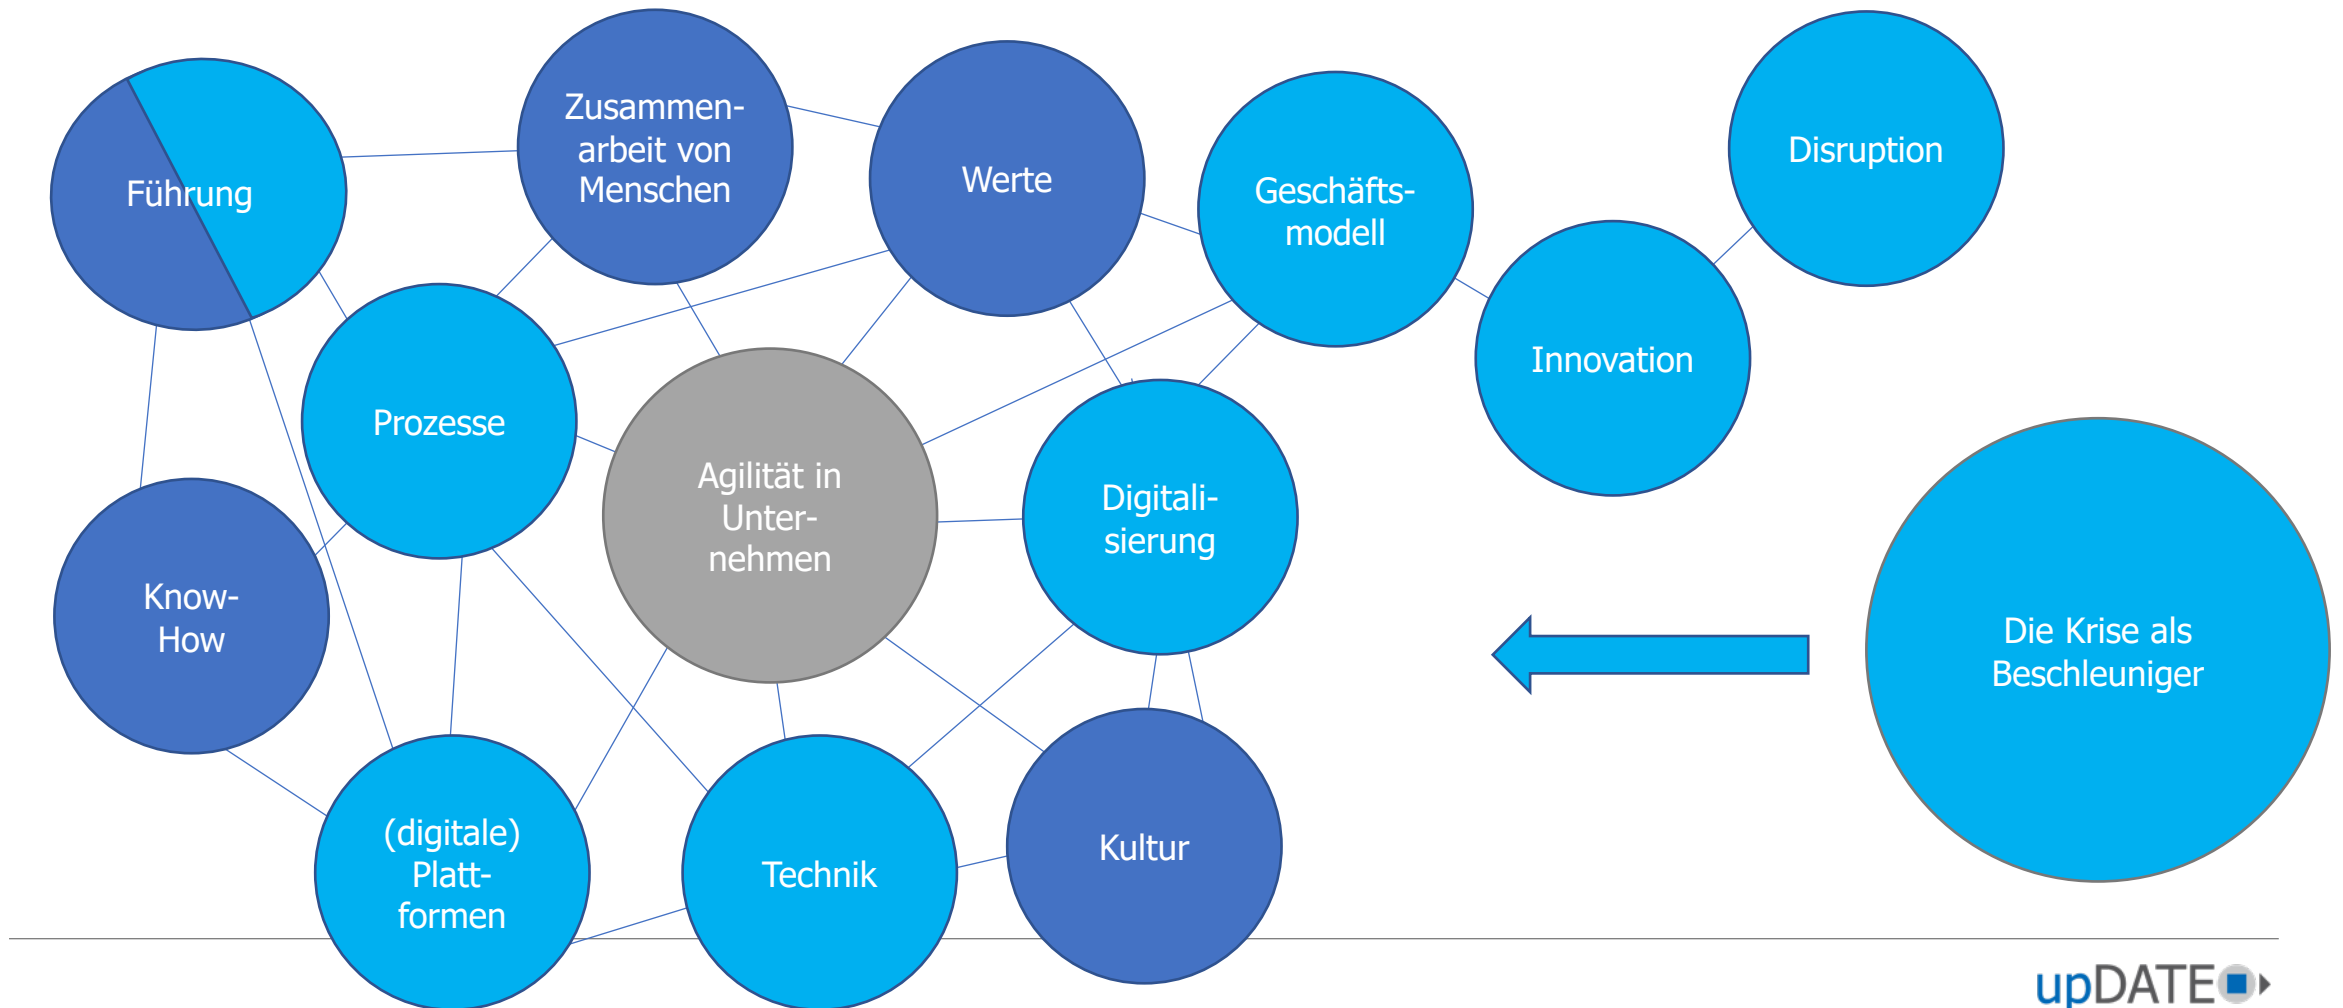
Führung

Zusammenarbeit von Menschen

Werte

Geschäftsmodell

Disruption

Innovation

Prozesse

Agilität in Unternehmen

Digitalisierung

Know-How

Die Krise als Beschleuniger

(digitale) Plattformen

Technik

Kultur

upDATE